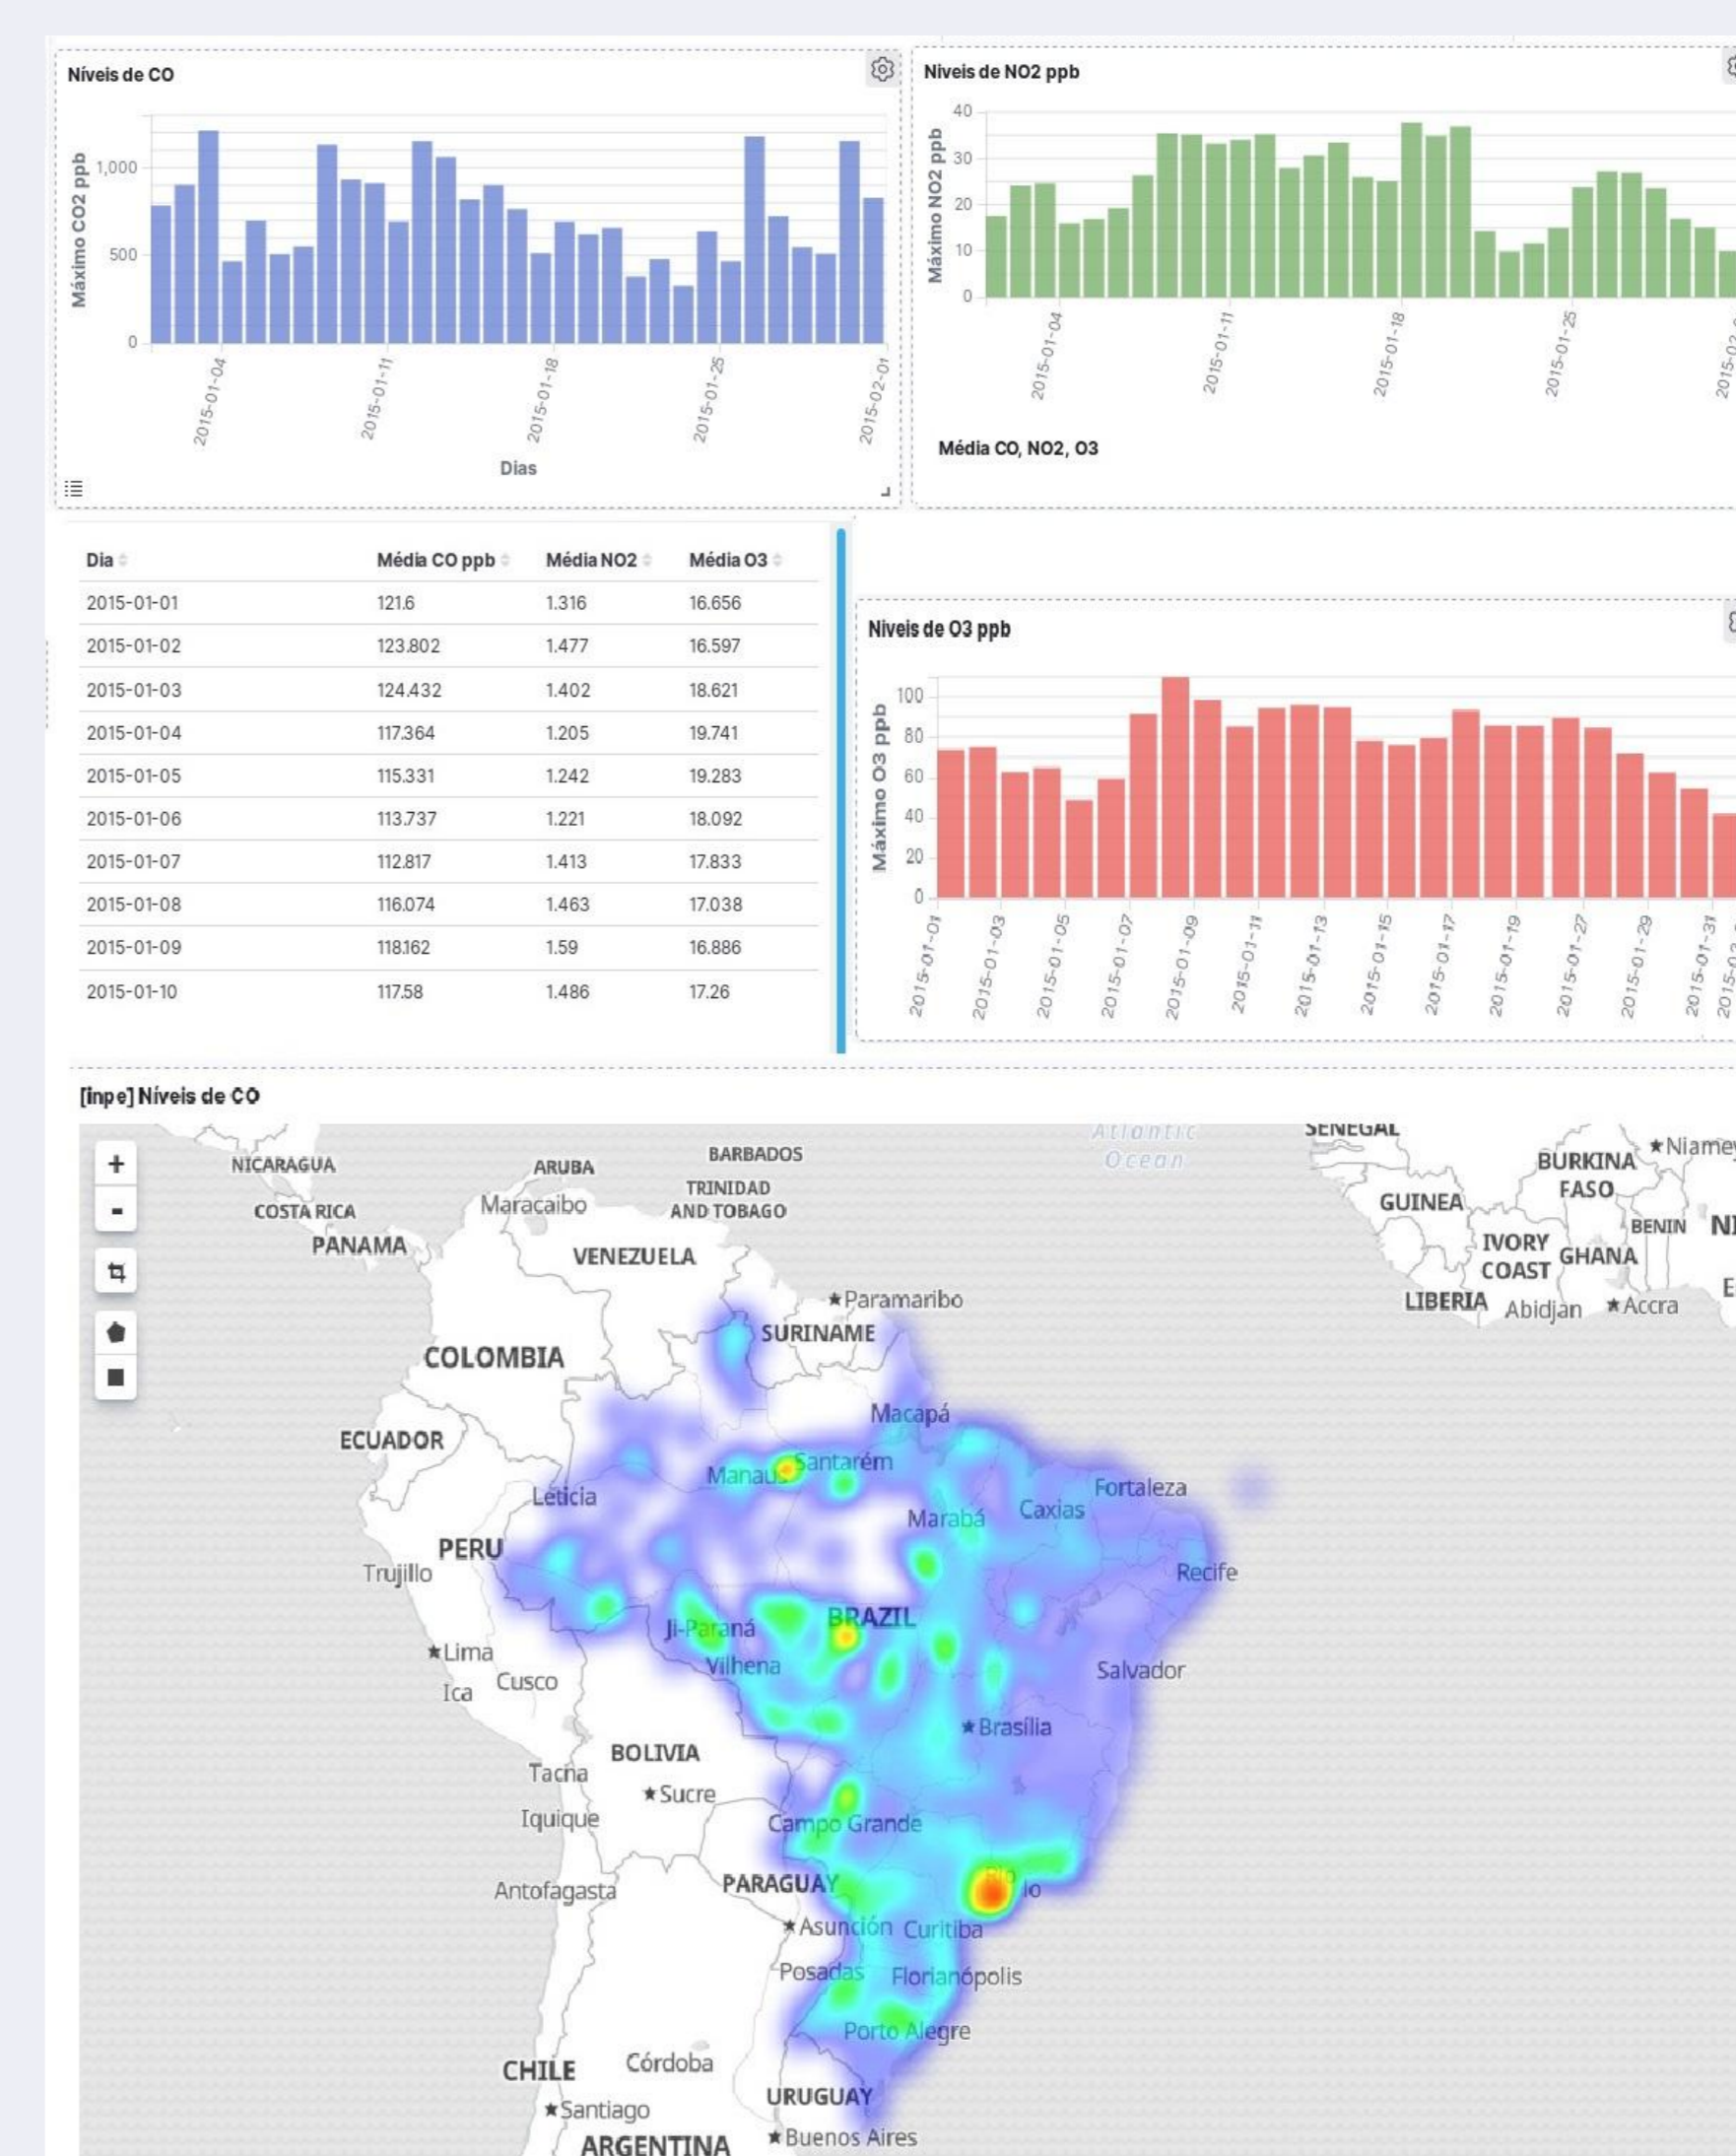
Níveis de CO

Máximo CO2 ppb
1,000
500
0
2015-01-04
2015-01-11
2015-01-18
2015-01-25
2015-02-01
Dias

Niveis de NO2 ppb

Máximo NO2 ppb
40
30
20
10
0
2015-01-04
2015-01-11
2015-01-18
2015-01-25
2015-02-0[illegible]

Média CO, NO2, O3

| Dia | Média CO ppb | Média NO2 | Média O3 |
|---|---|---|---|
| 2015-01-01 | 121.6 | 1.316 | 16.656 |
| 2015-01-02 | 123.802 | 1.477 | 16.597 |
| 2015-01-03 | 124.432 | 1.402 | 18.621 |
| 2015-01-04 | 117.364 | 1.205 | 19.741 |
| 2015-01-05 | 115.331 | 1.242 | 19.283 |
| 2015-01-06 | 113.737 | 1.221 | 18.092 |
| 2015-01-07 | 112.817 | 1.413 | 17.833 |
| 2015-01-08 | 116.074 | 1.463 | 17.038 |
| 2015-01-09 | 118.162 | 1.59 | 16.886 |
| 2015-01-10 | 117.58 | 1.486 | 17.26 |

Niveis de O3 ppb

Máximo O3 ppb
100
80
60
40
20
0
2015-01-01
2015-01-03
2015-01-05
2015-01-07
2015-01-09
2015-01-11
2015-01-13
2015-01-15
2015-01-17
2015-01-19
2015-01-27
2015-01-29
2015-01-31
2015-0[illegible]

[inpe] Níveis de CO

+
-

NICARAGUA
ARUBA
BARBADOS
Atlantic Ocean
SENEGAL
BURKINA FASO
★Niame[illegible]
COSTA RICA
Maracaibo
TRINIDAD AND TOBAGO
GUINEA
BENIN
N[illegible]
PANAMA
VENEZUELA
IVORY COAST
GHANA
★Paramaribo
LIBERIA
Abidjan
★Accra
E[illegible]
SURINAME
COLOMBIA
Macapá
ECUADOR
Santarém
Manaus
Fortaleza
Leticia
Caxias
Marabá
PERU
Recife
Trujillo
BRAZIL
Ji-Paraná
★Lima
Vilhena
Salvador
Cusco
Ica
★Brasília
BOLIVIA
Tacna
★Sucre
Iquique
Campo Grande
Antofagasta
PARAGUAY
Rio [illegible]io
★Asunción
Curitiba
Posadas
Florianópolis
Porto Alegre
CHILE
Córdoba
URUGUAY
★Santiago
ARGENTINA
★Buenos Aires